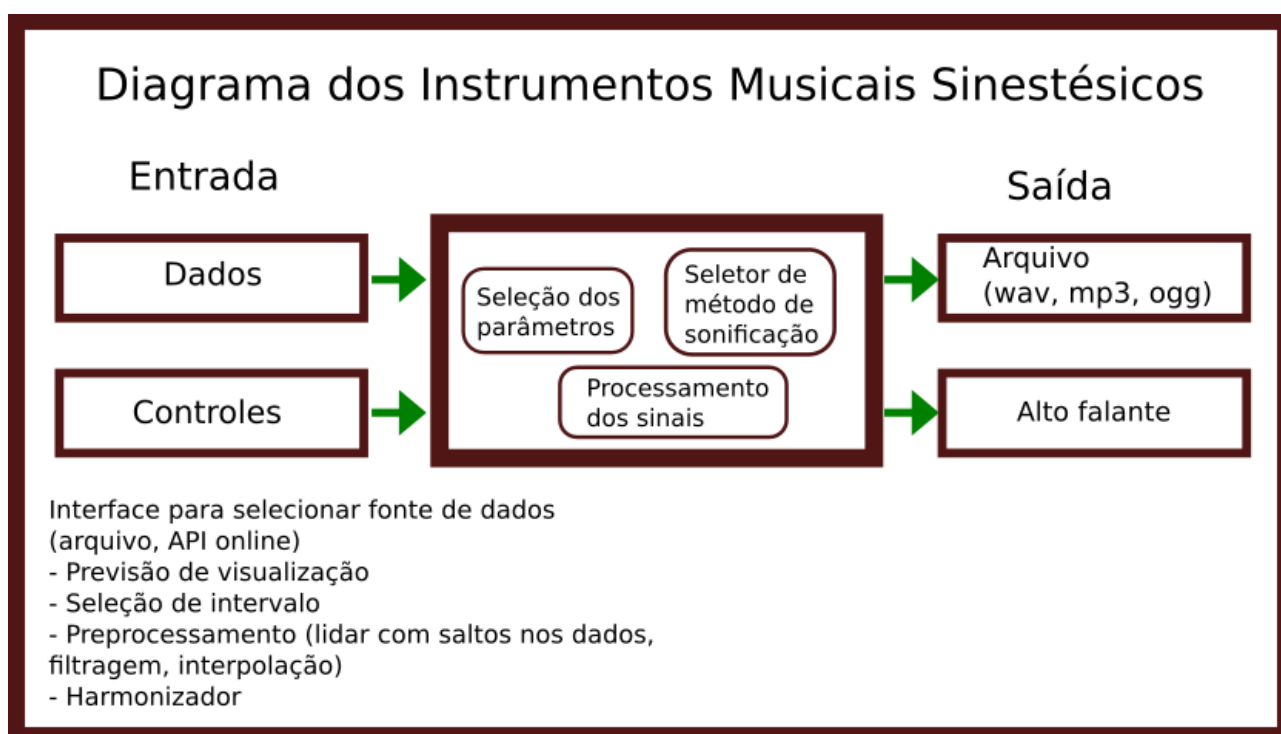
Diagrama dos Instrumentos Musicais Sinestésicos

Entrada

Dados

Controles

Seleção dos parâmetros

Seletor de método de sonificação

Processamento dos sinais

Saída

Arquivo (wav, mp3, ogg)

Alto falante

Interface para selecionar fonte de dados (arquivo, API online)
- Previsão de visualização
- Seleção de intervalo
- Preprocessamento (lidar com saltos nos dados, filtragem, interpolação)
- Harmonizador